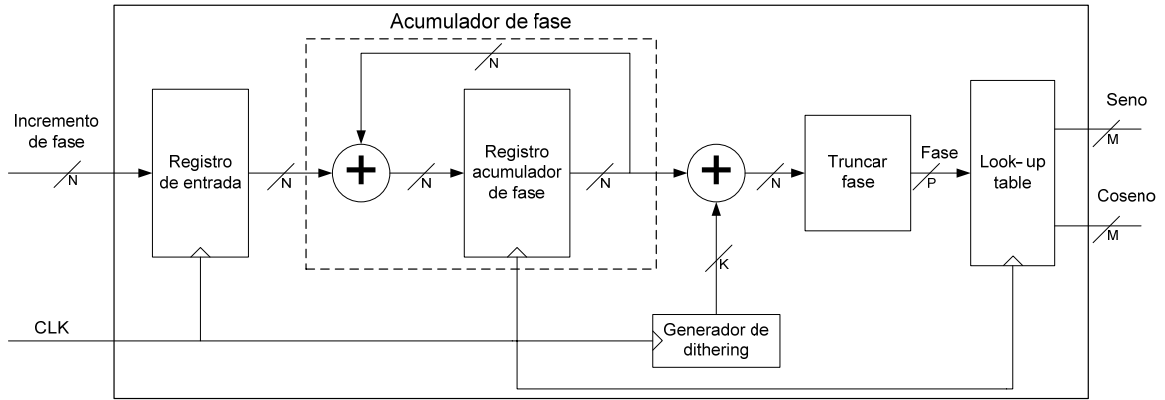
Acumulador de fase

N

Incremento de fase

N

Registro de entrada

N

+

N

Registro acumulador de fase

N

+

N

Truncar fase

Fase

P

Look- up table

Seno

M

Coseno

M

K

CLK

Generador de dithering